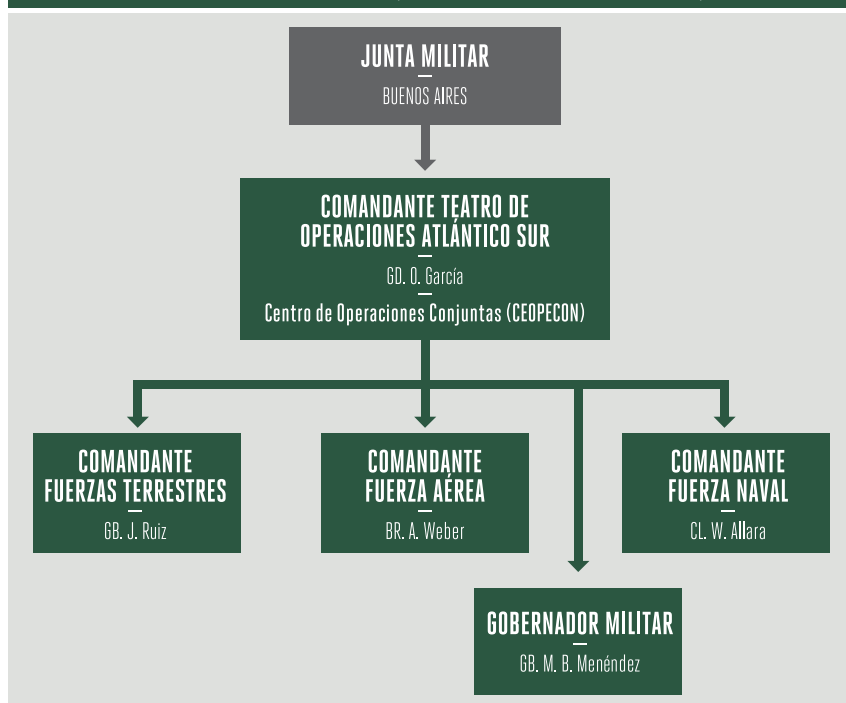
JUNTA MILITAR
BUENOS AIRES

COMANDANTE TEATRO DE OPERACIONES ATLÁNTICO SUR
GD. O. García
Centro de Operaciones Conjuntas (CEOPECON)

COMANDANTE FUERZAS TERRESTRES
GB. J. Ruiz

COMANDANTE FUERZA AÉREA
BR. A. Weber

COMANDANTE FUERZA NAVAL
CL. W. Allara

GOBERNADOR MILITAR
GB. M. B. Menéndez